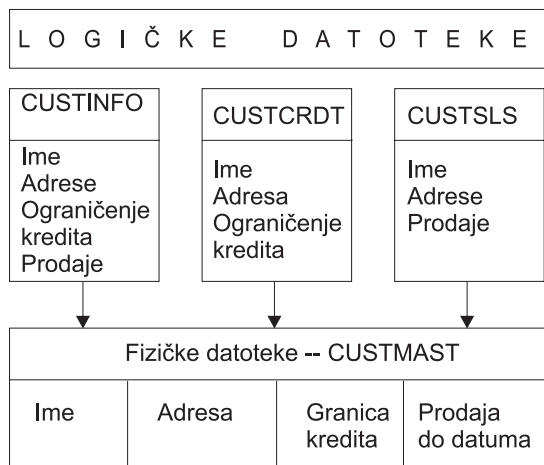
LOGIČKE DATOTEKE

CUSTINFO

Ime
Adrese
Ograničenje kredita
Prodaje

CUSTCRDT

Ime
Adresa
Ograničenje kredita

CUSTSLS

Ime
Adrese
Prodaje

Fizičke datoteke -- CUSTMAST

| Ime | Adresa | Granica kredita | Prodaja do datuma |
|---|---|---|---|